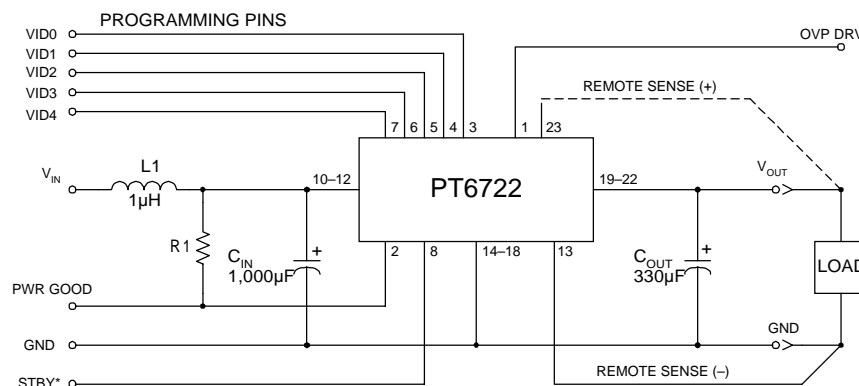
PROGRAMMING PINS

VID0
VID1
VID2
VID3
VID4

OVP DRV

REMOTE SENSE (+)

7 6 5 4 3 1 23

$V_{IN}$

L1
1µH

10–12

PT6722

19–22

$V_{OUT}$

R1

$C_{IN}$
1,000µF

+

2 8 14–18 13

$C_{OUT}$
330µF

+

LOAD

PWR GOOD

GND

GND

REMOTE SENSE (–)

STBY*